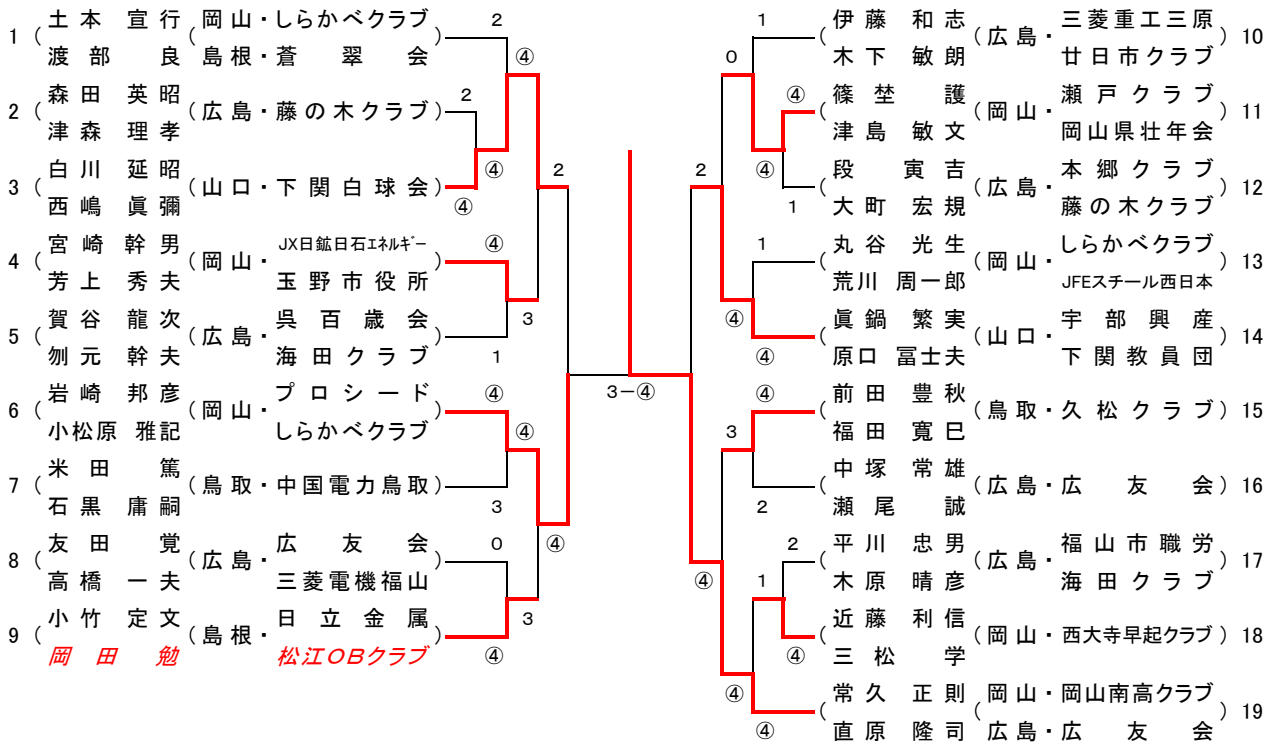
1 （土本 宣行（岡山・しらかべクラブ）
渡部 良（島根・蒼翠会）

2 （森田 英昭（広島・藤の木クラブ）
津森 理孝

3 （白川 延昭（山口・下関白球会）
西嶋 眞彌

4 （宮崎 幹男（岡山・JX日鉱日石エネルギー
芳上 秀夫 玉野市役所）

5 （賀谷 龍次（広島・呉百歳会
刎元 幹夫 海田クラブ）

6 （岩崎 邦彦（岡山・プロシード
小松原 雅記 しらかべクラブ）

7 （米田 篤（鳥取・中国電力鳥取）
石黒 庸嗣

8 （友田 覚（広島・広友会
高橋 一夫 三菱電機福山）

9 （小竹 定文（島根・日立金属
岡田 勉 松江OBクラブ）

2
④
2
④
④
2
④
3
1
④
④
3
④
0
3
④
3－④
1
0
④
④
1
2
1
④
④
④
3
2
2
1
④
④
④

伊藤 和志（広島・三菱重工三原
木下 敏朗 廿日市クラブ） 10

篠埜 護（岡山・瀬戸クラブ
津島 敏文 岡山県壮年会） 11

段 寅吉（広島・本郷クラブ
大町 宏規 藤の木クラブ） 12

丸谷 光生（岡山・しらかべクラブ
荒川 周一郎 JFEスチール西日本） 13

眞鍋 繁実（山口・宇部興産
原口 富士夫 下関教員団） 14

前田 豊秋（鳥取・久松クラブ） 15
福田 寛巳

中塚 常雄（広島・広友会） 16
瀬尾 誠

平川 忠男（広島・福山市職労
木原 晴彦 海田クラブ） 17

近藤 利信（岡山・西大寺早起クラブ） 18
三松 学

常久 正則（岡山・岡山南高クラブ
直原 隆司 広島・広友会） 19